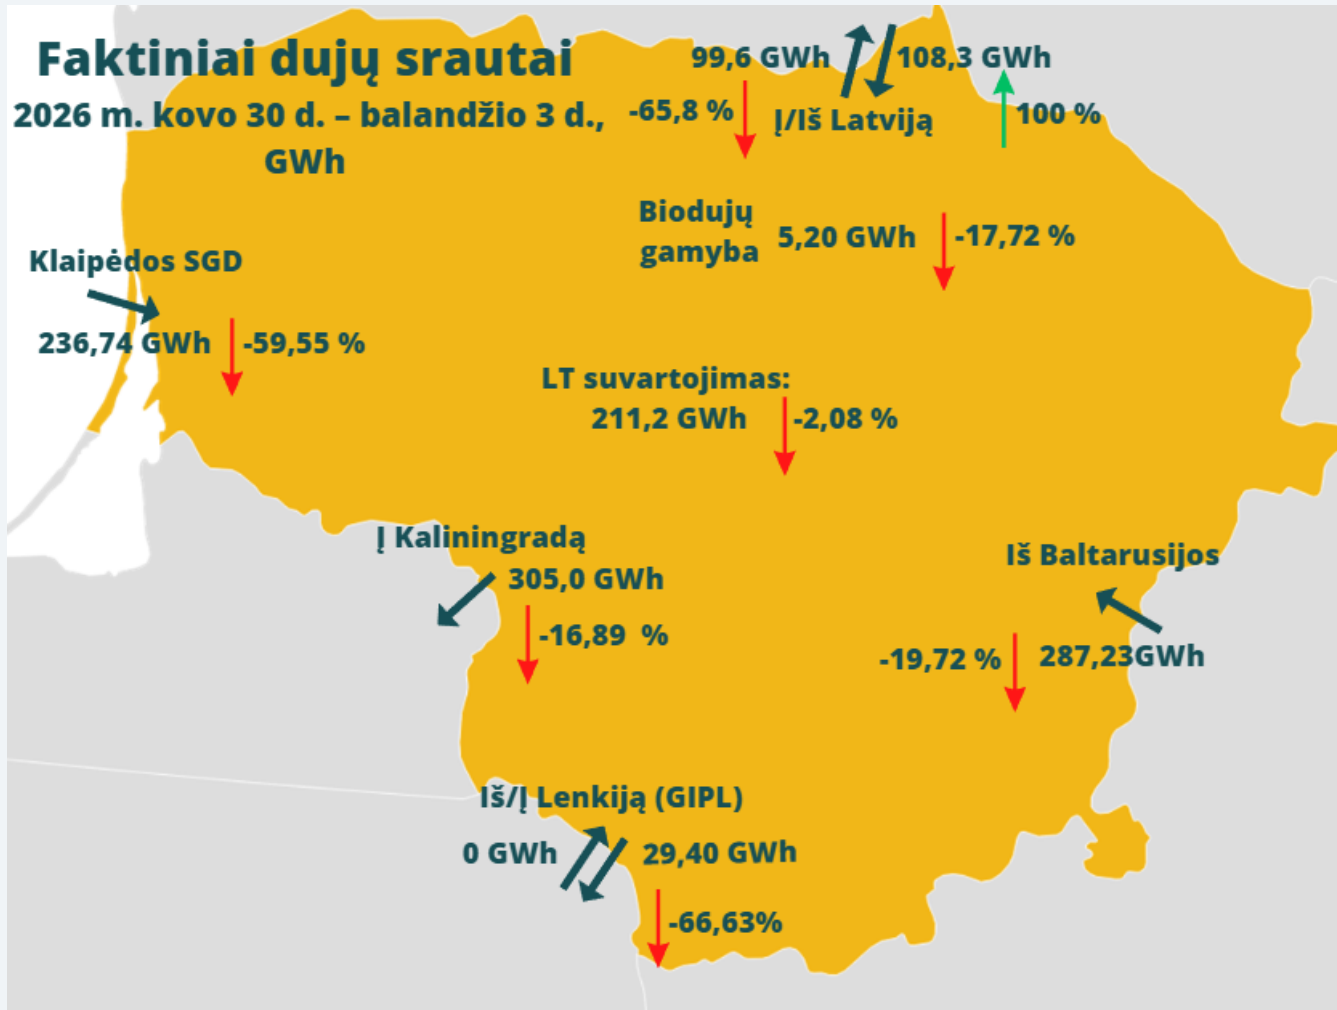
Faktiniai dujų srautai
2026 m. kovo 30 d. – balandžio 3 d., GWh

99,6 GWh
108,3 GWh
-65,8 %
Į/Iš Latviją
100 %

Biodujų gamyba
5,20 GWh
-17,72 %

Klaipėdos SGD
236,74 GWh
-59,55 %

LT suvartojimas:
211,2 GWh
-2,08 %

Į Kaliningradą
305,0 GWh
-16,89 %

Iš Baltarusijos
-19,72 %
287,23GWh

Iš/Į Lenkiją (GIPL)
0 GWh
29,40 GWh
-66,63%